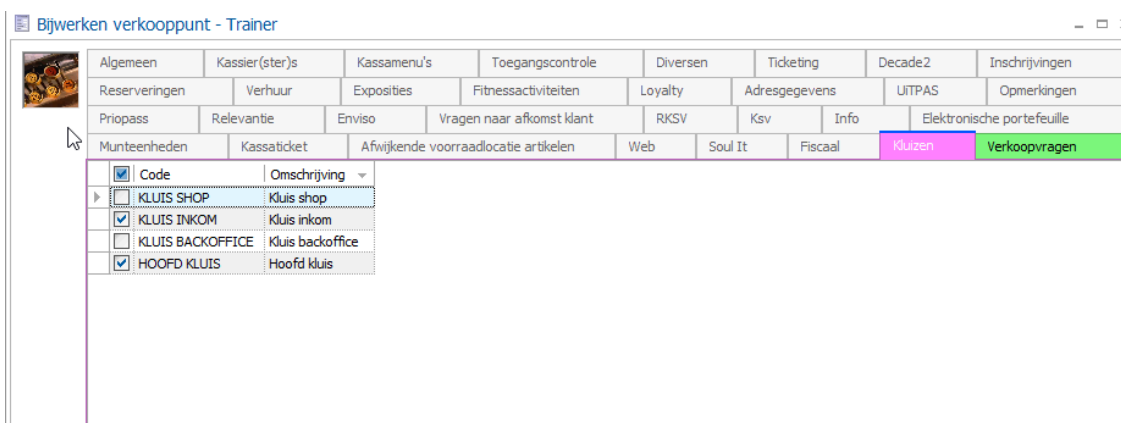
Bijwerken verkooppunt - Trainer

Algemeen | Kassier(ster)s | Kassamenu's | Toegangscontrole | Diversen | Ticketing | Decade2 | Inschrijvingen
Reserveringen | Verhuur | Exposities | Fitnessactiviteiten | Loyalty | Adresgegevens | UiTPAS | Opmerkingen
Priopass | Relevantie | Enviso | Vragen naar afkomst klant | RKSV | Ksv | Info | Elektronische portefeuille
Munteenheden | Kassaticket | Afwijkende voorraadlocatie artikelen | Web | Soul It | Fiscaal | Kluizen | Verkoopvragen

| | Code | Omschrijving |
|---|---|---|
| ☐ | KLUIS SHOP | Kluis shop |
| ☑ | KLUIS INKOM | Kluis inkom |
| ☐ | KLUIS BACKOFFICE | Kluis backoffice |
| ☑ | HOOFD KLUIS | Hoofd kluis |